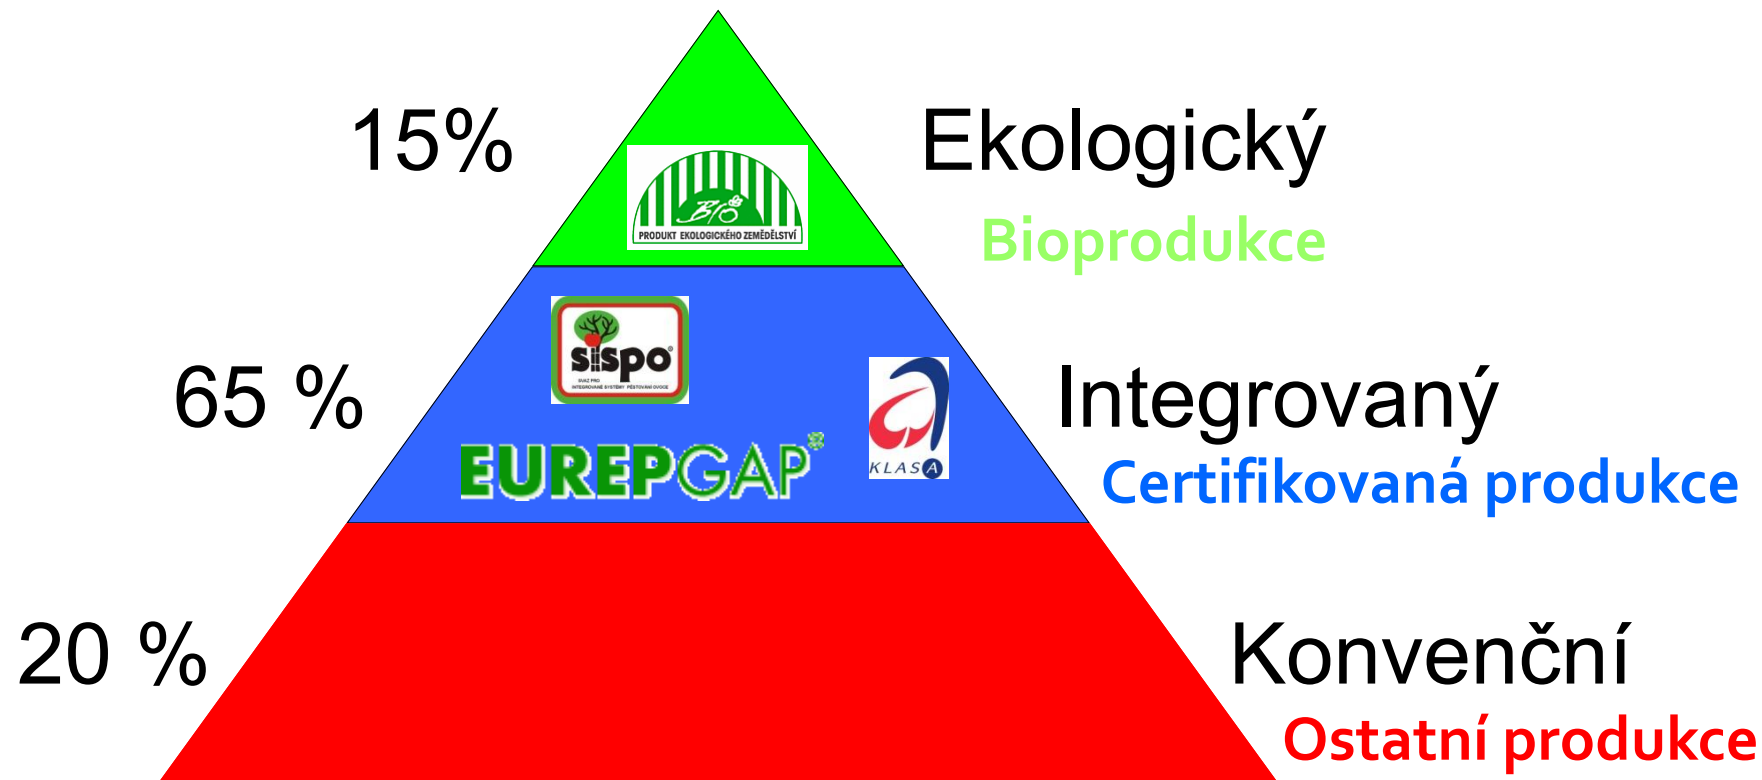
15%

Bio
PRODUKT EKOLOGICKÉHO ZEMĚDĚLSTVÍ

Ekologický
Bioprodukce

sispo
SVAZ PRO INTEGROVANÉ SYSTÉMY PĚSTOVÁNÍ OVOCE

65 %

EUREPGAP

KLASA

Integrovaný
Certifikovaná produkce

20 %

Konvenční
Ostatní produkce